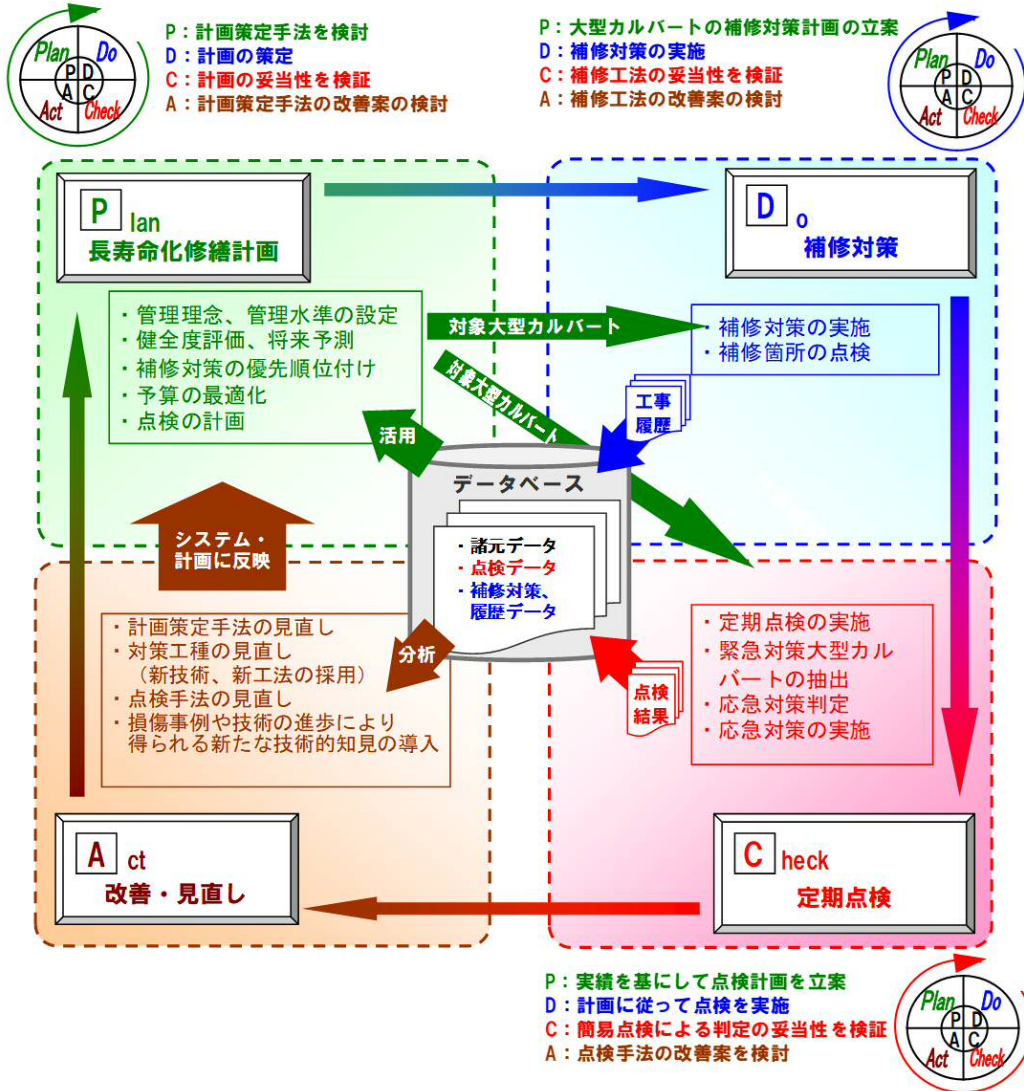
Plan Do Act Check P D A C

P：計画策定手法を検討
D：計画の策定
C：計画の妥当性を検証
A：計画策定手法の改善案の検討

P：大型カルバートの補修対策計画の立案
D：補修対策の実施
C：補修工法の妥当性を検証
A：補修工法の改善案の検討

Plan Do Act Check P D A C

Plan
長寿命化修繕計画

Do
補修対策

・管理理念、管理水準の設定
・健全度評価、将来予測
・補修対策の優先順位付け
・予算の最適化
・点検の計画

対象大型カルバート

・補修対策の実施
・補修箇所の点検

対象大型カルバート

工事履歴

活用

データベース

・諸元データ
・点検データ
・補修対策、履歴データ

システム・計画に反映

・計画策定手法の見直し
・対策工種の見直し（新技術、新工法の採用）
・点検手法の見直し
・損傷事例や技術の進歩により得られる新たな技術的知見の導入

分析

点検結果

・定期点検の実施
・緊急対策大型カルバートの抽出
・応急対策判定
・応急対策の実施

Act
改善・見直し

Check
定期点検

P：実績を基にして点検計画を立案
D：計画に従って点検を実施
C：簡易点検による判定の妥当性を検証
A：点検手法の改善案を検討

Plan Do Act Check P D A C